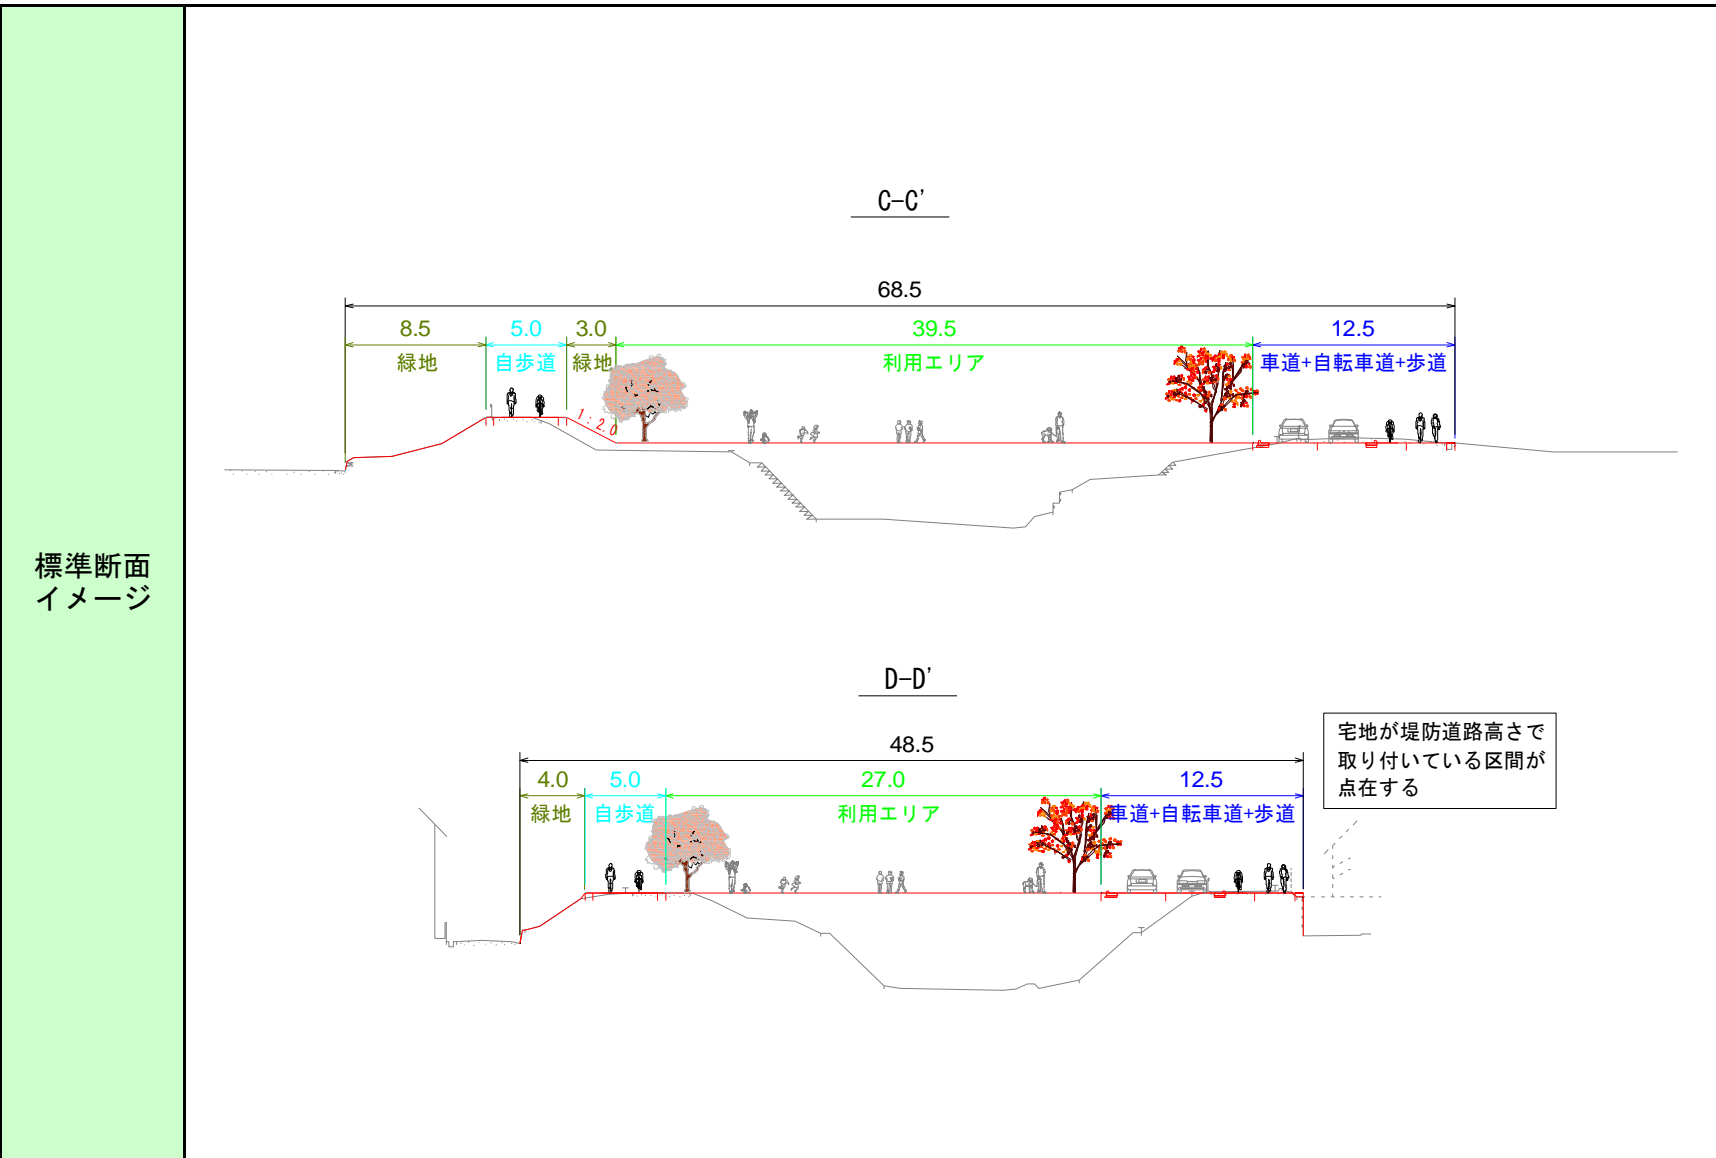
標準断面
イメージ

C-C'

68.5

8.5
緑地

5.0
自歩道

3.0
緑地

1:2.0

39.5
利用エリア

12.5
車道+自転車道+歩道

D-D'

48.5

4.0
緑地

5.0
自歩道

27.0
利用エリア

12.5
車道+自転車道+歩道

宅地が堤防道路高さで取り付いている区間が点在する